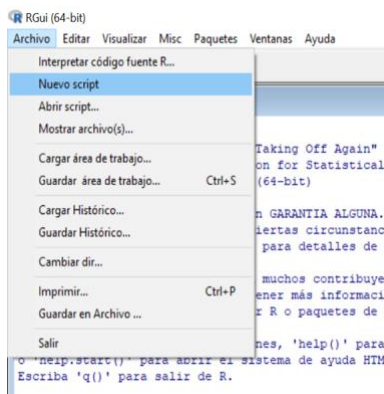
RGui (64-bit)

Archivo Editar Visualizar Misc Paquetes Ventanas Ayuda

Interpretar código fuente R...
Nuevo script
Abrir script...
Mostrar archivo(s)...
Cargar área de trabajo...
Guardar área de trabajo... Ctrl+S
Cargar Histórico...
Guardar Histórico...
Cambiar dir...
Imprimir... Ctrl+P
Guardar en Archivo ...
Salir

Taking Off Again"
on for Statistical
(64-bit)

n GARANTIA ALGUNA.
iertas circunstanc
para detalles de

muchos contribuye
ener más informaci
r R o paquetes de

nes, 'help()' para
o 'help.start()' para abrir el sistema de ayuda HTM
Escriba 'q()' para salir de R.